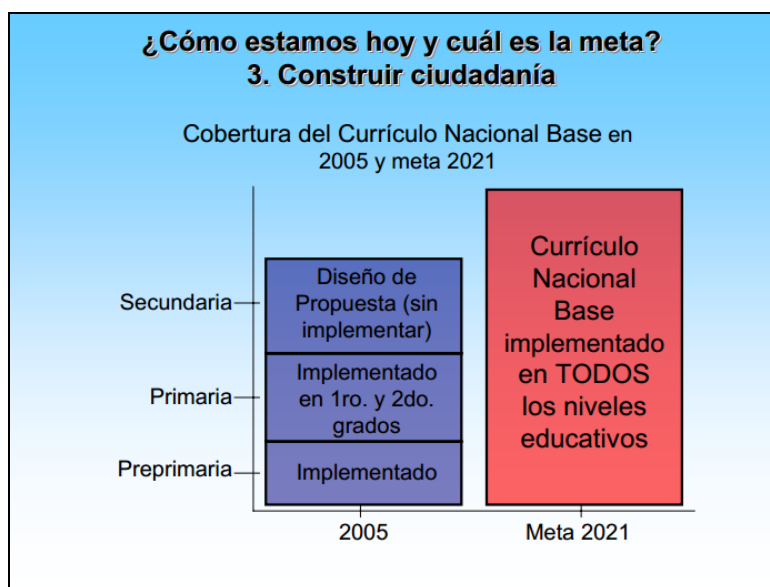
¿Cómo estamos hoy y cuál es la meta?
3. Construir ciudadanía

Cobertura del Currículo Nacional Base en 2005 y meta 2021

Secundaria
Primaria
Preprimaria

Diseño de Propuesta (sin implementar)

Implementado en 1ro. y 2do. grados

Implementado

Currículo Nacional Base implementado en TODOS los niveles educativos

2005
Meta 2021